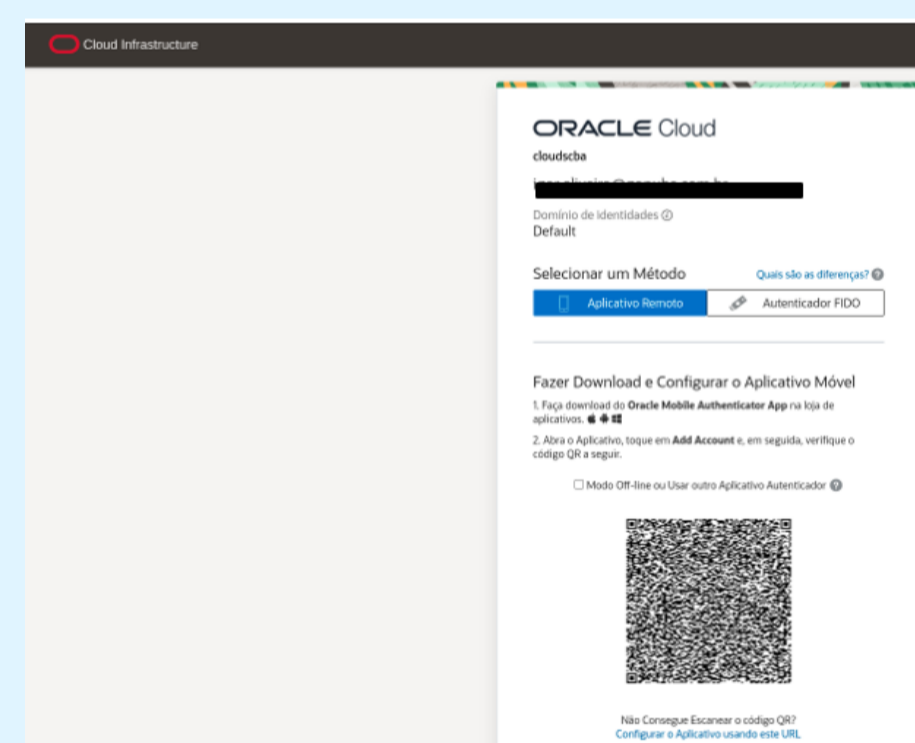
Cloud Infrastructure

ORACLE Cloud

cloudscba

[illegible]

Domínio de identidades

Default

Selecionar um Método

Quais são as diferenças?

Aplicativo Remoto

Autenticador FIDO

Fazer Download e Configurar o Aplicativo Móvel

1. Faça download do **Oracle Mobile Authenticator App** na loja de aplicativos.

2. Abra o Aplicativo, toque em **Add Account** e, em seguida, verifique o código QR a seguir.

Modo Off-line ou Usar outro Aplicativo Autenticador

Não Consegue Escanear o código QR?

Configurar o Aplicativo usando este URL